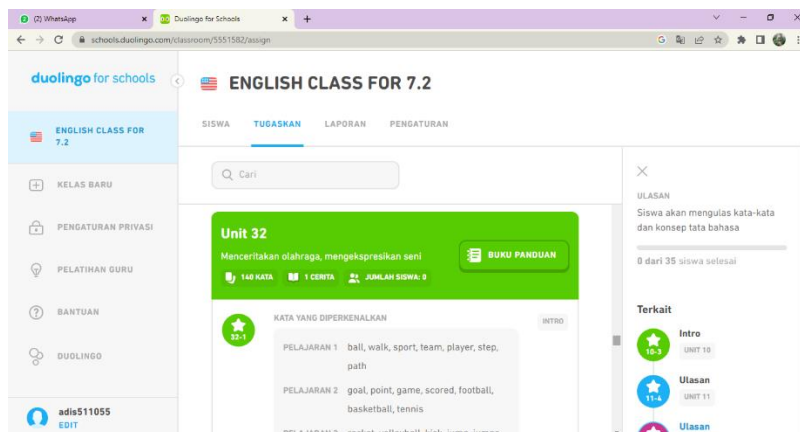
(2) WhatsApp
Duolingo for Schools
+
schools.duolingo.com/classroom/5551582/assign

duolingo for schools

ENGLISH CLASS FOR 7.2

KELAS BARU

PENGATURAN PRIVASI

PELATIHAN GURU

BANTUAN

DUOLINGO

adis511055
EDIT

ENGLISH CLASS FOR 7.2

SISWA TUGASKAN LAPORAN PENGATURAN

Cari

Unit 32
Menceritakan olahraga, mengekspresikan seni
BUKU PANDUAN
140 KATA 1 CERITA JUMLAH SISWA: 0

32-1
KATA YANG DIPERKENALKAN
INTRO
PELAJARAN 1 ball, walk, sport, team, player, step, path
PELAJARAN 2 goal, point, game, scored, football, basketball, tennis
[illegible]

ULASAN
Siswa akan mengulas kata-kata dan konsep tata bahasa

0 dari 35 siswa selesai

Terkait
10-3 Intro UNIT 10
11-4 Ulasan UNIT 11
Ulasan